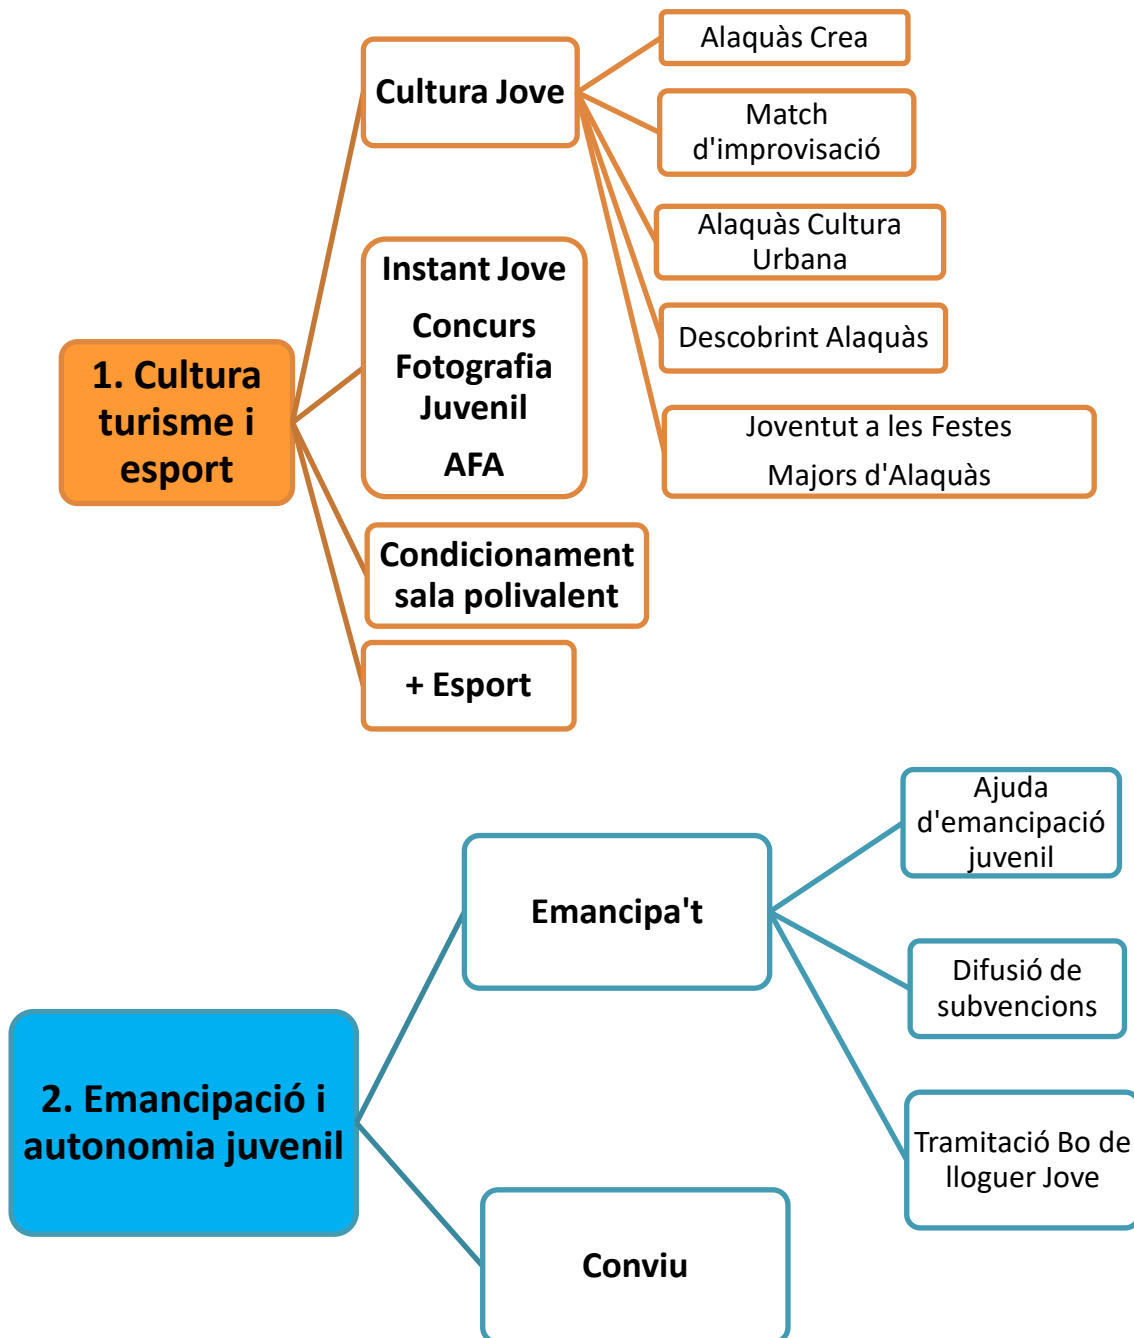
1. Cultura turisme i esport

Cultura Jove

Alaquàs Crea

Match d'improvisació

Alaquàs Cultura Urbana

Descobrint Alaquàs

Joventut a les Festes Majors d'Alaquàs

Instant Jove

Concurs Fotografia Juvenil

AFA

Condicionament sala polivalent

+ Esport

2. Emancipació i autonomia juvenil

Emancipa't

Ajuda d'emancipació juvenil

Difusió de subvencions

Tramitació Bo de lloguer Jove

Conviu